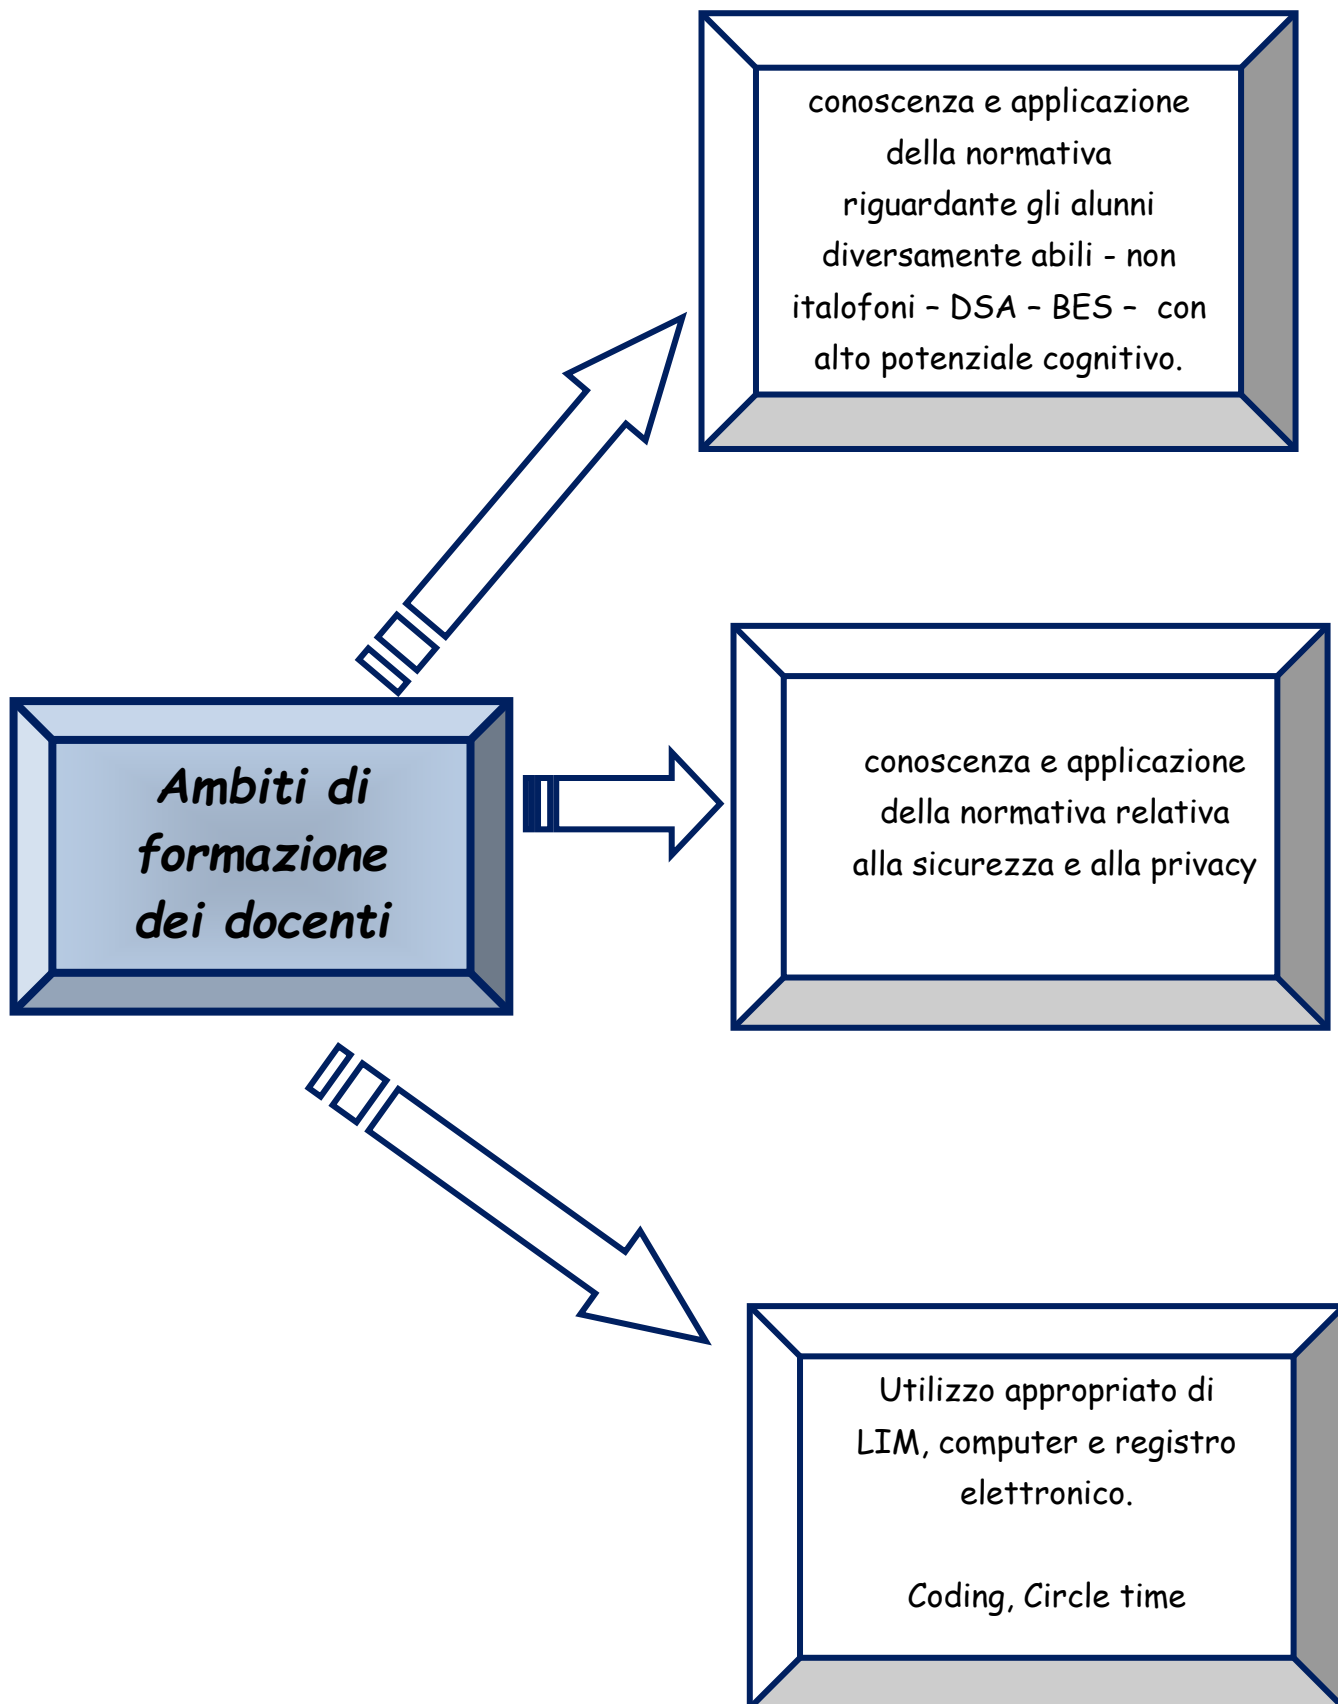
Ambiti di formazione dei docenti

conoscenza e applicazione della normativa riguardante gli alunni diversamente abili - non italofoni – DSA – BES – con alto potenziale cognitivo.

conoscenza e applicazione della normativa relativa alla sicurezza e alla privacy

Utilizzo appropriato di LIM, computer e registro elettronico.

Coding, Circle time